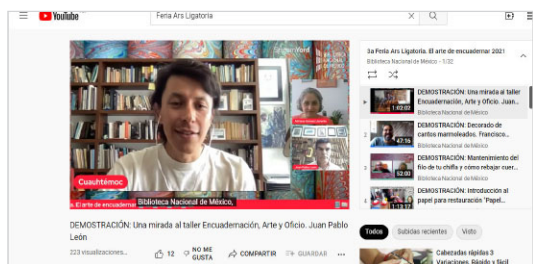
YouTube

Feria Ars Ligatoria

Cuauhtémoc

3. El arte de encuadernar

Biblioteca Nacional de México,

DEMOSTRACIÓN: Una mirada al taller Encuadernación, Arte y Oficio. Juan Pablo León

223 visualizaciones

12

NO ME GUSTA

COMPARTIR

GUARDAR

3a Feria Ars Ligatoria. El arte de encuadernar 2021

Biblioteca Nacional de México - 1/32

DEMOSTRACIÓN: Una mirada al taller Encuadernación, Arte y Oficio. Juan...

Biblioteca Nacional de México

2 DEMOSTRACIÓN: Decorado de cantos marmoleados. Francisco...

Biblioteca Nacional de México

3 DEMOSTRACIÓN: Mantenimiento del filo de tu chifla y cómo rebajar cuer...

Biblioteca Nacional de México

4 DEMOSTRACIÓN: Introducción al papel para restauración 'Papel...

Todos

Subidas recientes

Visto

Cabezadas rápidas 3 Variaciones. Básico y Fácil